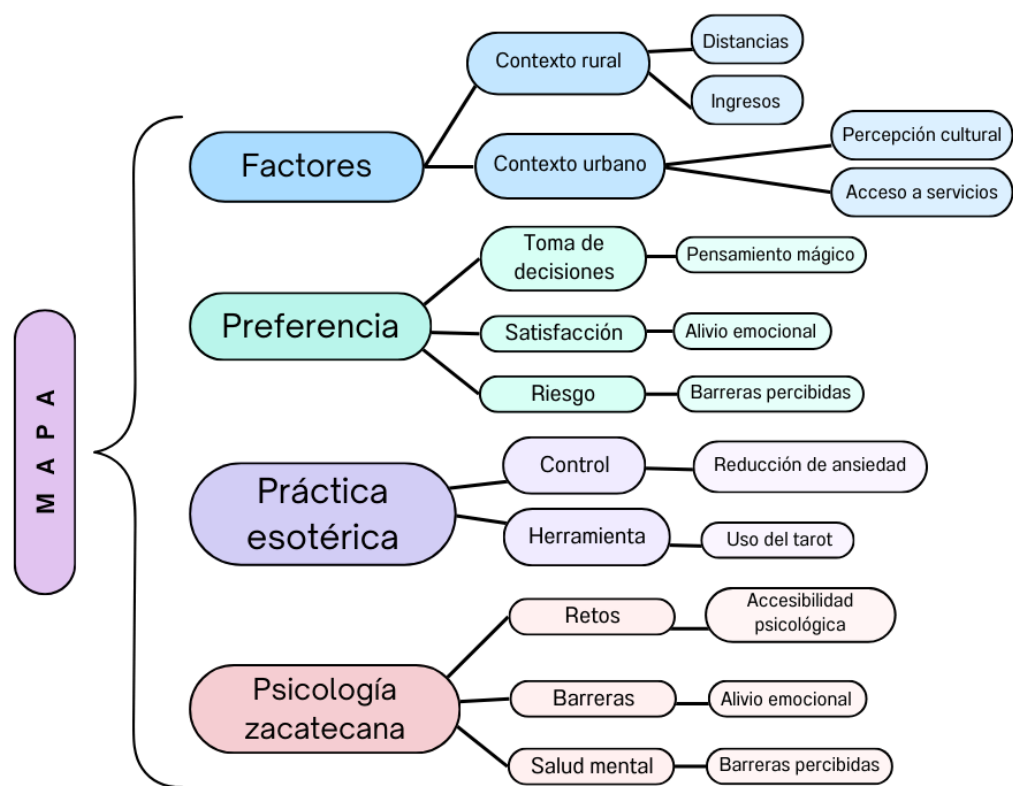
MAPA

Factores
Contexto rural
Distancias
Ingresos
Contexto urbano
Percepción cultural
Acceso a servicios

Preferencia
Toma de decisiones
Pensamiento mágico
Satisfacción
Alivio emocional
Riesgo
Barreras percibidas

Práctica esotérica
Control
Reducción de ansiedad
Herramienta
Uso del tarot

Psicología zacatecana
Retos
Accesibilidad psicológica
Barreras
Alivio emocional
Salud mental
Barreras percibidas